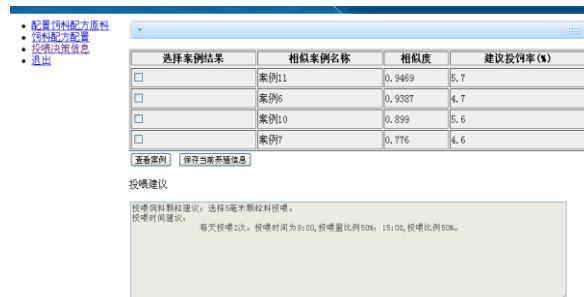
- 配置饲料配方原料
- 饲料配方配置
- 投喂决策信息
- 退出

| 选择案例结果 | 相似案例名称 | 相似度 | 建议投饲率(%) |
|---|---|---|---|
| ☐ | 案例11 | 0.9469 | 5.7 |
| ☐ | 案例6 | 0.9387 | 4.7 |
| ☐ | 案例10 | 0.899 | 5.6 |
| ☐ | 案例7 | 0.776 | 4.6 |

查看案例 保存当前养殖信息

投喂建议

投喂饲料颗粒建议：选择5毫米颗粒料投喂。
投喂时间建议：
每天投喂2次，投喂时间为9:00，投喂量比例50%；15:00，投喂比例50%。